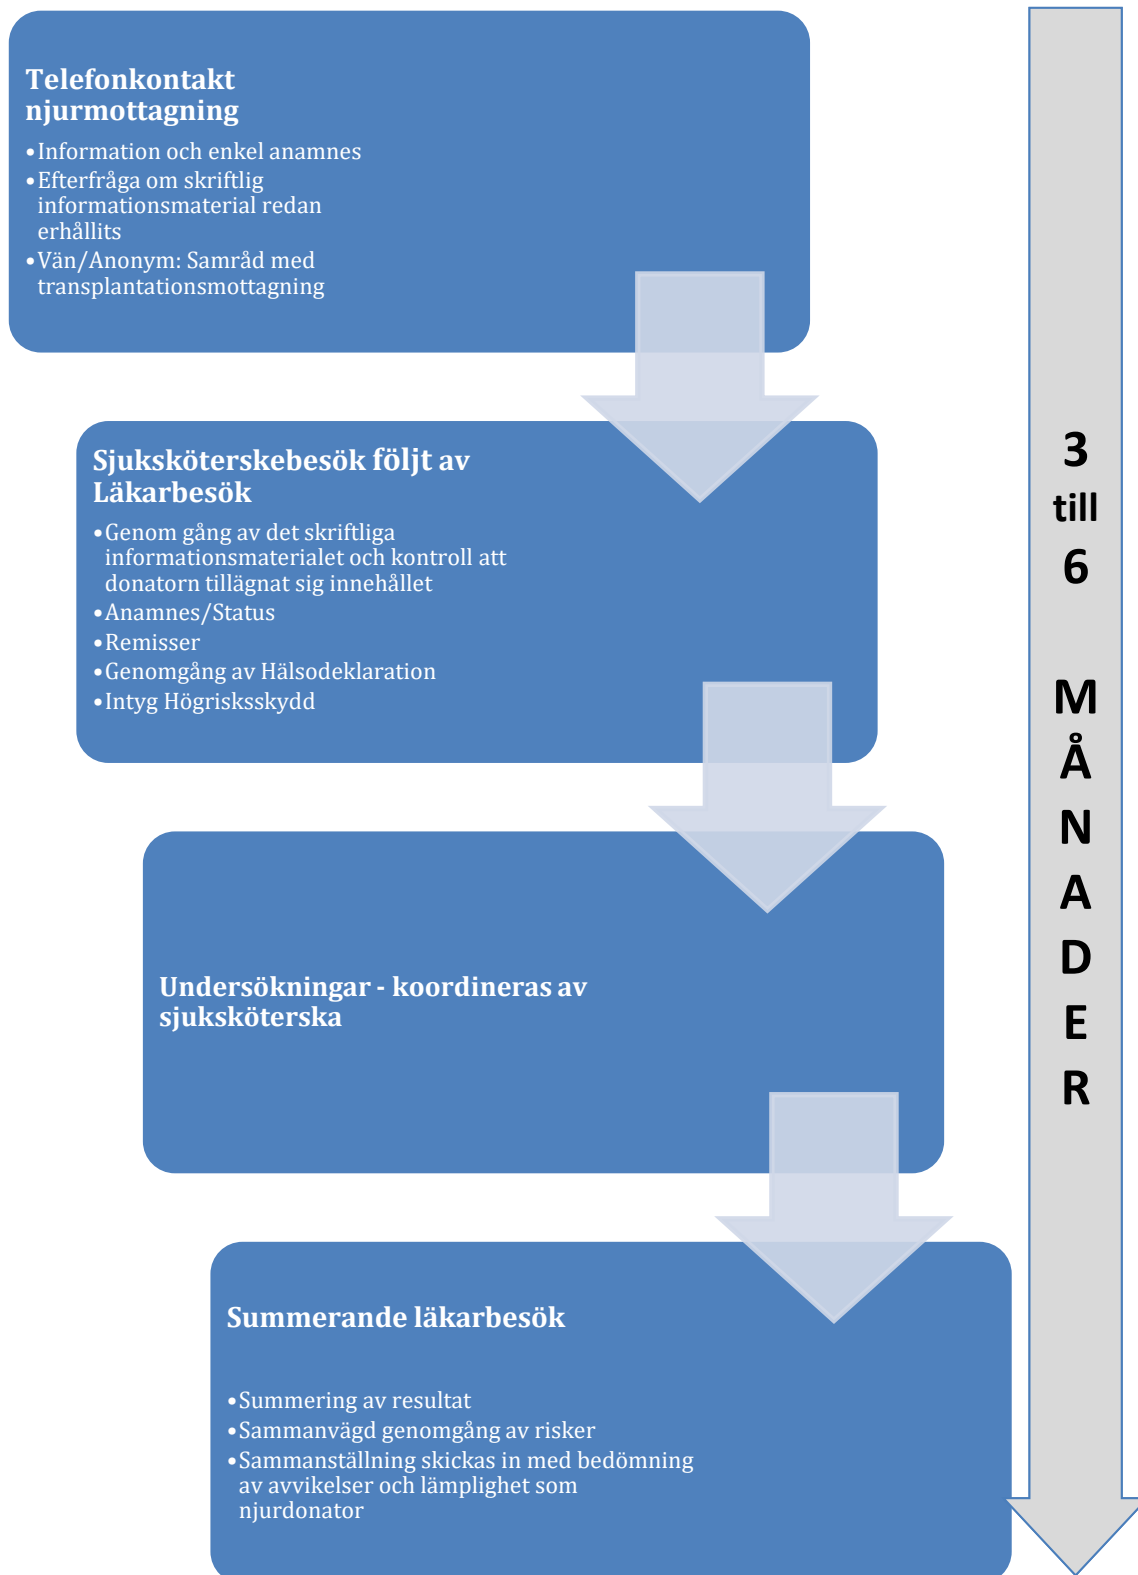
Telefonkontakt njurmottagning

- Information och enkel anamnes
- Efterfråga om skriftlig informationsmaterial redan erhållits
- Vän/Anonym: Samråd med transplantationsmottagning

Sjuksköterskebesök följt av Läkarbesök

- Genom gång av det skriftliga informationsmaterialet och kontroll att donatorn tillägnat sig innehållet
- Anamnes/Status
- Remisser
- Genomgång av Hälsodeklaration
- Intyg Högrisksskydd

Undersökningar - koordineras av sjuksköterska

Summerande läkarbesök

- Summering av resultat
- Sammanvägd genomgång av risker
- Sammanställning skickas in med bedömning av avvikelser och lämplighet som njurdonator

3
till
6

M
Å
N
A
D
E
R